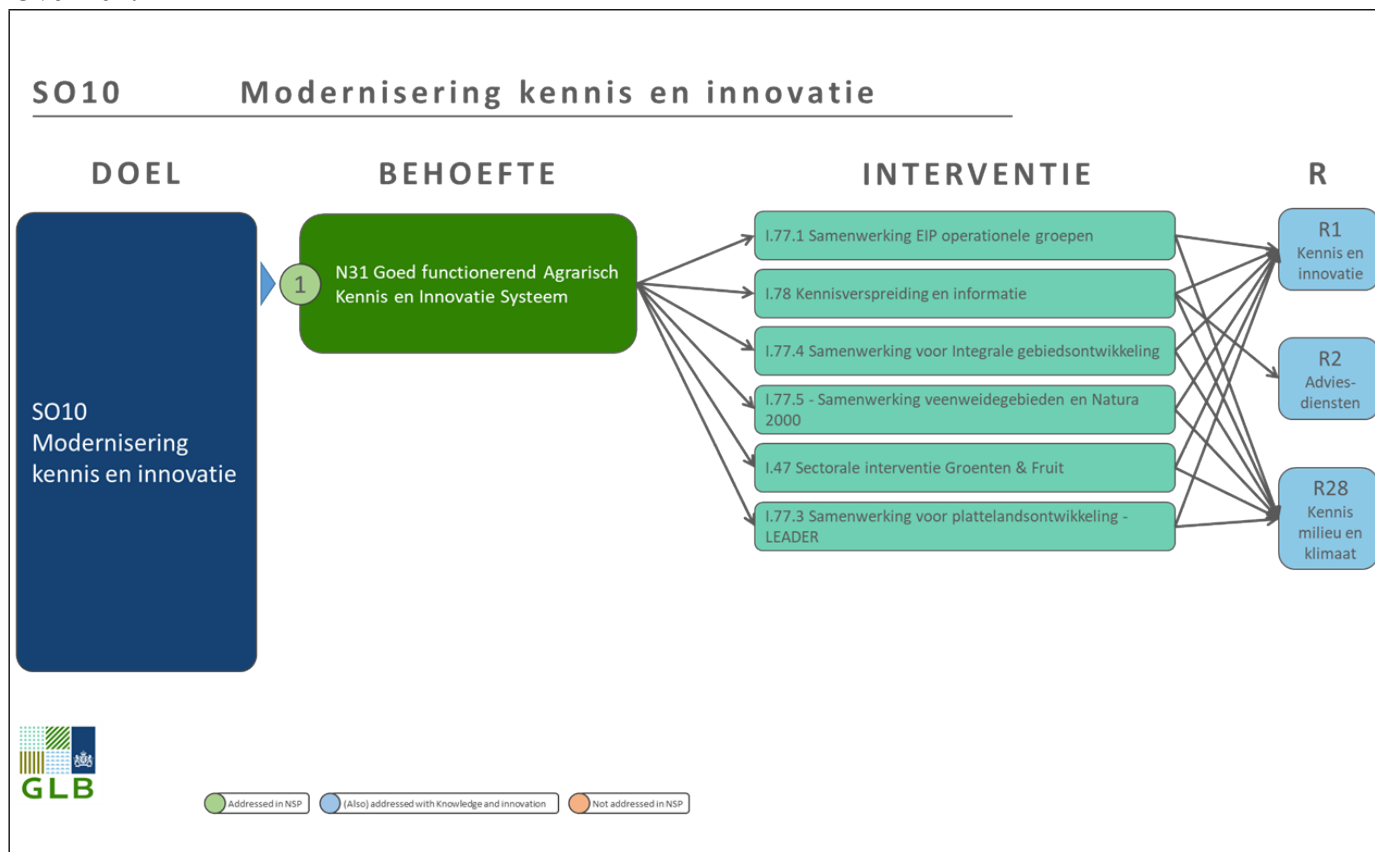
SO10 Modernisering kennis en innovatie

DOEL

BEHOEFTE

INTERVENTIE

R

SO10 Modernisering kennis en innovatie

1

N31 Goed functionerend Agrarisch Kennis en Innovatie Systeem

I.77.1 Samenwerking EIP operationele groepen

I.78 Kennisverspreiding en informatie

I.77.4 Samenwerking voor Integrale gebiedsontwikkeling

I.77.5 - Samenwerking veenweidegebieden en Natura 2000

I.47 Sectorale interventie Groenten & Fruit

I.77.3 Samenwerking voor plattelandsontwikkeling - LEADER

R1 Kennis en innovatie

R2 Advies-diensten

R28 Kennis milieu en klimaat

GLB

Addressed in NSP

(Also) addressed with Knowledge and innovation

Not addressed in NSP